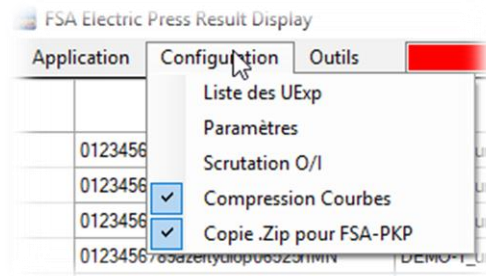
FSA Electric Press Result Display

Application Configuration Outils

Liste des UExp
Paramètres
Scrutation O/I
✓ Compression Courbes
✓ Copie .Zip pour FSA-PKP

0123456
0123456
0123456
0123456789azertyuiop06525MN DEMO-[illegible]